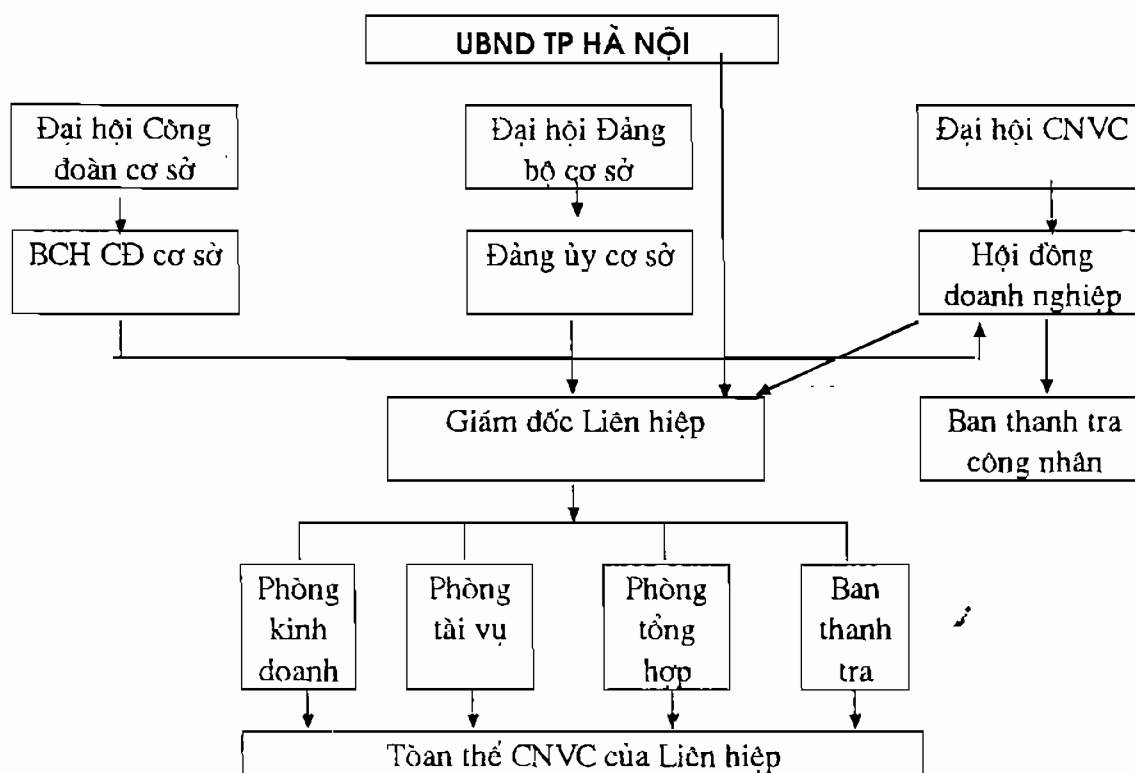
UBND TP HÀ NỘI

Đại hội Công đoàn cơ sở

Đại hội Đảng bộ cơ sở

Đại hội CNVC

BCH CĐ cơ sở

Đảng ủy cơ sở

Hội đồng doanh nghiệp

Giám đốc Liên hiệp

Ban thanh tra công nhân

Phòng kinh doanh

Phòng tài vụ

Phòng tổng hợp

Ban thanh tra

Toàn thể CNVC của Liên hiệp